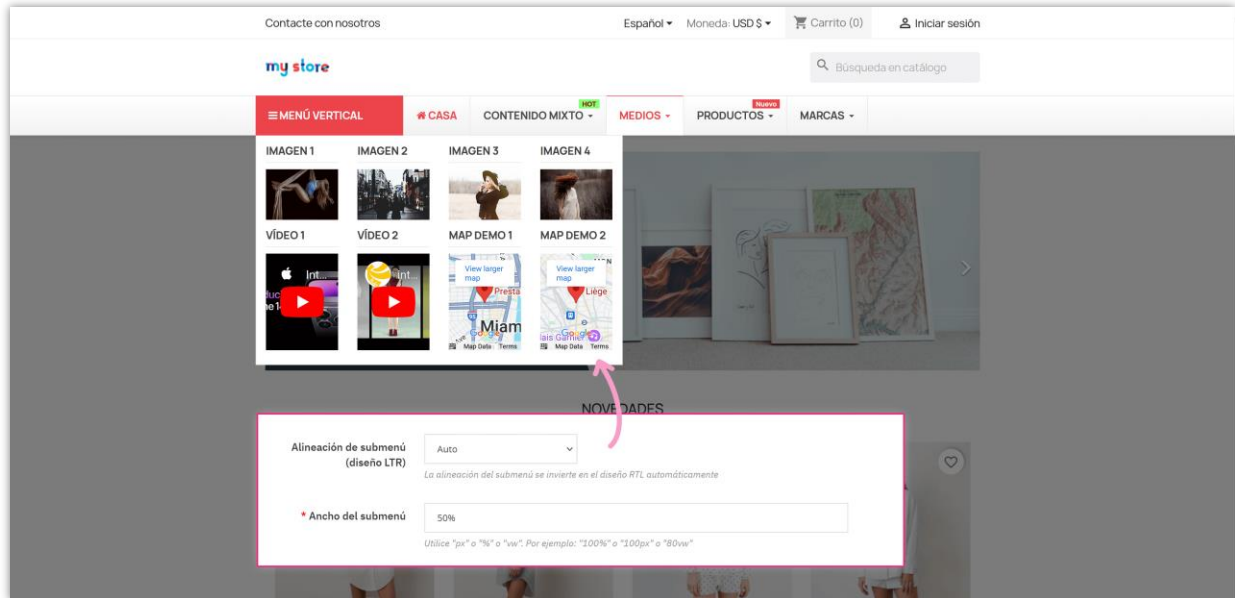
Contacte con nosotros

Español ▾ Moneda: USD $ ▾ Carrito (0) Iniciar sesión

my store

Búsqueda en catálogo

≡ MENÚ VERTICAL CASA CONTENIDO MIXTO ▾ HOT MEDIOS ▾ PRODUCTOS ▾ Nuevo MARCAS ▾

IMAGEN 1 IMAGEN 2 IMAGEN 3 IMAGEN 4

VÍDEO 1 VÍDEO 2 MAP DEMO 1 MAP DEMO 2

View larger map

View larger map

Map Data Terms

Map Data Terms

NOVEDADES

Alineación de submenú (diseño LTR)

Auto

La alineación del submenú se invierte en el diseño RTL automáticamente

* Ancho del submenú

50%

Utilice "px" o "%" o "vw". Por ejemplo: "100%" o "100px" o "80vw"